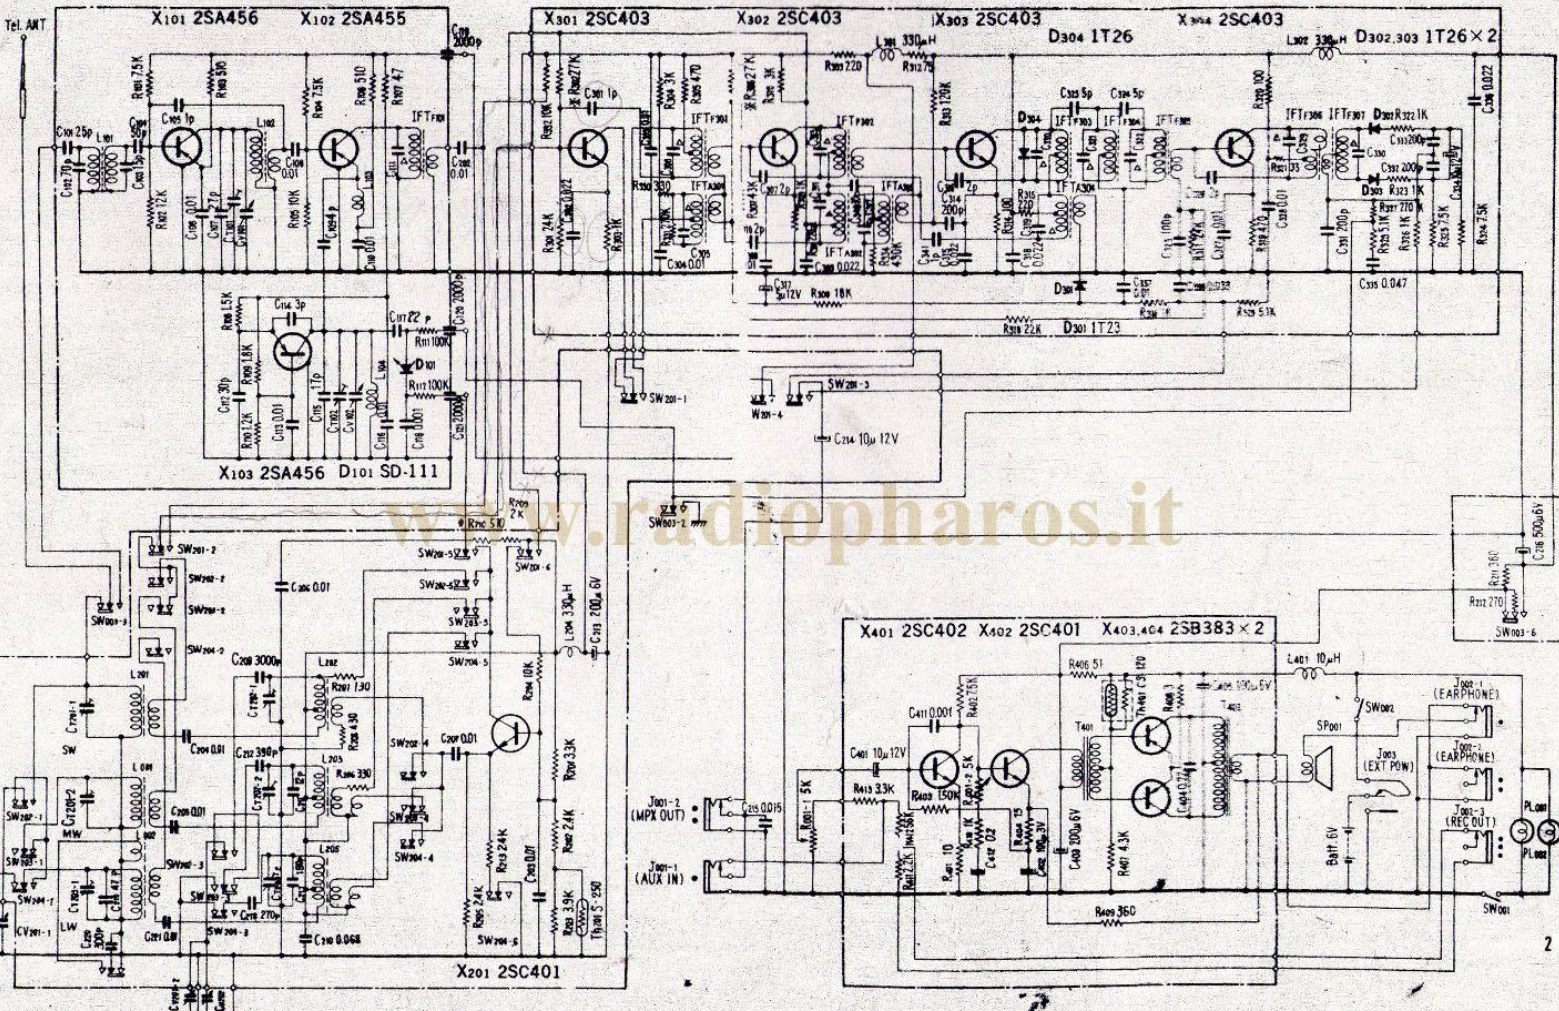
Tel. ANT

X$_{101}$ 2SA456 X$_{102}$ 2SA455

X$_{301}$ 2SC403 X$_{302}$ 2SC403 X$_{303}$ 2SC403 X$_{304}$ 2SC403

D$_{304}$ 1T26 D$_{302,303}$ 1T26 × 2

L$_{301}$ 330μH L$_{302}$ 330μH

C$_{101}$ 25p C$_{102}$ 70p L$_{101}$ C$_{104}$ 50p C$_{105}$ 1p R$_{101}$ 7.5K R$_{103}$ 510 R$_{102}$ 12K C$_{108}$ 0.01 C$_{107}$ 27p L$_{102}$ C$_{106}$ 0.01 R$_{104}$ 7.5K R$_{105}$ 10K R$_{106}$ 510 R$_{107}$ 4.7 IFT$_{101}$ C$_{201}$ 0.01 C$_{202}$ 2000p

R$_{302}$ 27K C$_{301}$ 1p R$_{301}$ 10K R$_{304}$ 3K R$_{305}$ 470 IFT$_{F301}$ IFT$_{A301}$ R$_{306}$ 330 R$_{303}$ 1K R$_{300}$ 24K C$_{304}$ 0.01 C$_{305}$ R$_{307}$ 27K R$_{308}$ 3K IFT$_{F302}$ IFT$_{A302}$ R$_{307}$ 43K C$_{307}$ 2p C$_{317}$ 5μ 12V R$_{309}$ 18K C$_{308}$ 0.022 IFT$_{A303}$ R$_{314}$ 450K R$_{320}$ 220 R$_{312}$ 75 R$_{313}$ 120K C$_{313}$ 2p C$_{314}$ 200p C$_{323}$ 5p C$_{324}$ 5p IFT$_{F303}$ IFT$_{F304}$ IFT$_{F305}$ D$_{304}$ R$_{315}$ 22 IFT$_{A304}$ C$_{318}$ 0.022 D$_{301}$ R$_{318}$ 22K D$_{301}$ 1T23 R$_{319}$ 1K R$_{320}$ 100 IFT$_{F306}$ IFT$_{F307}$ D$_{302}$ R$_{322}$ 1K D$_{303}$ R$_{323}$ 1K C$_{332}$ 200p C$_{331}$ 200p R$_{327}$ 270K R$_{328}$ 5.1K R$_{321}$ 5.1K R$_{325}$ 7.5K R$_{324}$ 7.5K C$_{335}$ 0.047 C$_{336}$ 0.022

R$_{108}$ 1.5K C$_{114}$ 3p R$_{109}$ 1.8K C$_{112}$ 30p R$_{110}$ 12K C$_{113}$ 0.01 C$_{115}$ 1.7p L$_{104}$ D$_{101}$ C$_{117}$ 22p R$_{111}$ 100K R$_{112}$ 100K C$_{116}$ 0.01 C$_{203}$ 2000p C$_{204}$ 2000p

X$_{103}$ 2SA456 D$_{101}$ SD-111

SW$_{201-1}$ W$_{201-4}$ SW$_{201-3}$ C$_{214}$ 10μ 12V

www.radiopharos.it

SW$_{003-2}$ R$_{209}$ 2K R$_{210}$ 510 SW$_{201-2}$ SW$_{202-2}$ SW$_{203-2}$ SW$_{204-2}$ SW$_{003-3}$ SW$_{201-5}$ SW$_{201-6}$ SW$_{202-5}$ SW$_{203-5}$ SW$_{204-5}$ L$_{204}$ 330μH C$_{213}$ 200μ 6V C$_{206}$ 0.01 C$_{208}$ 3000p L$_{202}$ R$_{207}$ 130 R$_{208}$ 430 L$_{201}$ C$_{204}$ 0.01 C$_{212}$ 390p L$_{203}$ R$_{206}$ 330 SW$_{202-4}$ C$_{207}$ 0.01 R$_{204}$ 10K R$_{201}$ 3.3K SW$_{203-4}$ SW$_{204-4}$ SW SW$_{202-1}$ MW SW$_{203-1}$ SW$_{204-1}$ LW CV$_{201-1}$ L$_{205}$ C$_{205}$ 0.01 SW$_{202-3}$ SW$_{204-3}$ C$_{211}$ 270p C$_{210}$ 0.068 R$_{205}$ 24K R$_{213}$ 24K R$_{202}$ 2.4K R$_{203}$ 3.9K Th$_{201}$ S-250 SW$_{204-6}$

X$_{201}$ 2SC401

C$_{216}$ 500μ 6V R$_{211}$ 360 R$_{212}$ 270 SW$_{003-6}$

X$_{401}$ 2SC402 X$_{402}$ 2SC401 X$_{403,404}$ 2SB383 × 2

R$_{406}$ 51 C$_{413}$ 120 C$_{404}$ 100μ 6V L$_{401}$ 10μH C$_{411}$ 0.001 R$_{402}$ 7.5K R$_{408}$ 3 T$_{401}$ T$_{402}$ C$_{401}$ 10μ 12V R$_{401-2}$ 5K R$_{413}$ 3.3K R$_{403}$ 150K R$_{404}$ 15 R$_{001-1}$ 5K C$_{215}$ 0.015 R$_{411}$ 10 R$_{405}$ 1K C$_{412}$ .02 C$_{402}$ 10μ 3V C$_{403}$ 200μ 6V R$_{407}$ 4.3K R$_{409}$ 360 SW$_{002}$ SP$_{001}$ J$_{002-1}$ (EARPHONE) J$_{003}$ (EXT POW) J$_{002-2}$ (EARPHONE) J$_{002-3}$ (REC OUT) Batt. 6V PL$_{001}$ PL$_{002}$ SW$_{001}$

J$_{001-2}$ (MPX OUT) J$_{001-1}$ (AUX IN)

2